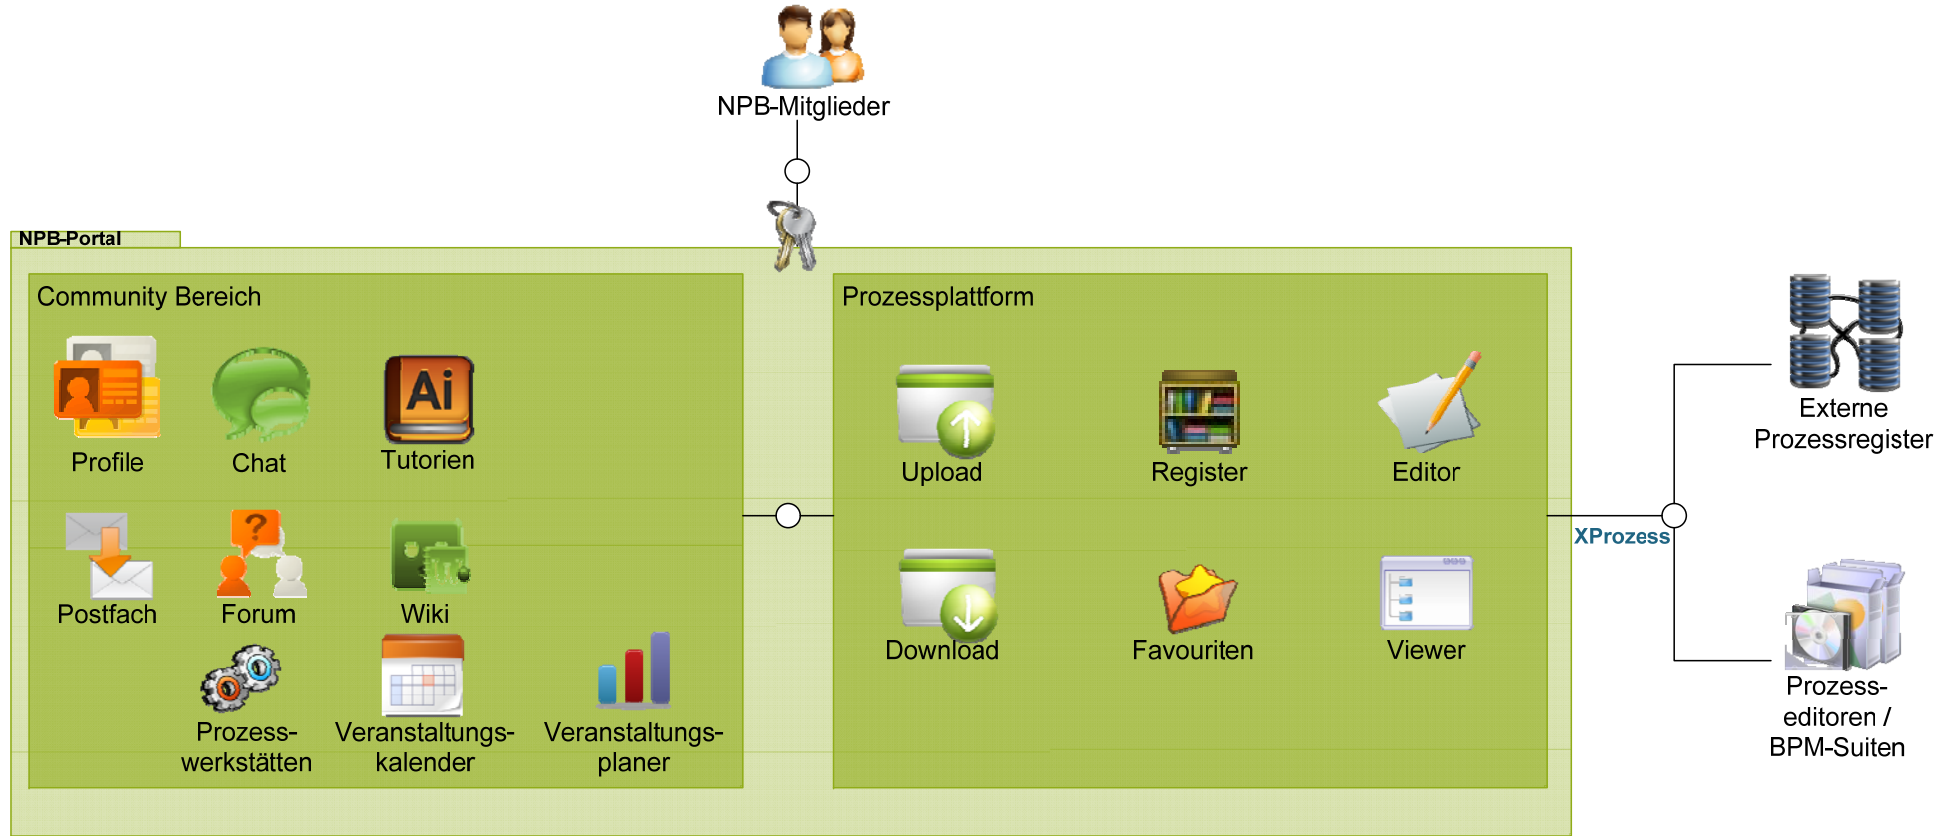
NPB-Mitglieder

NPB-Portal

Community Bereich

Ai

Profile

Chat

Tutorien

Postfach

Forum

Wiki

Prozesswerkstätten

Veranstaltungskalender

Veranstaltungsplaner

Prozessplattform

Upload

Register

Editor

Download

Favouriten

Viewer

XProzess

Externe Prozessregister

Prozesseditoren / BPM-Suiten